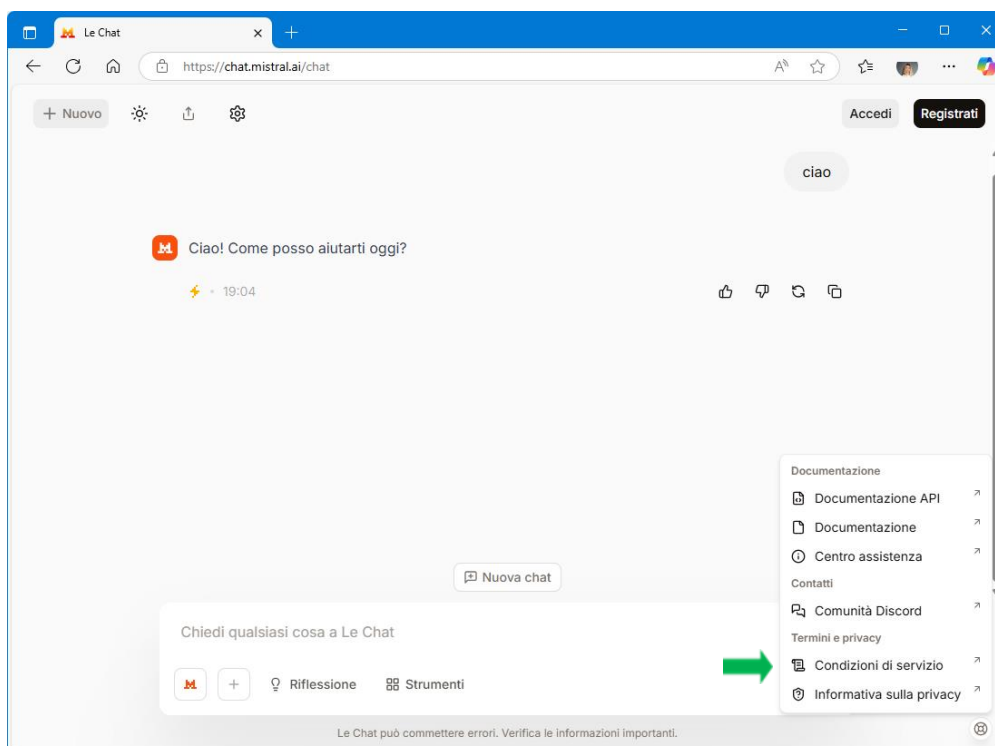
Le Chat

https://chat.mistral.ai/chat

+ Nuovo

Accedi

Registrati

ciao

Ciao! Come posso aiutarti oggi?

19:04

Documentazione

Documentazione API

Documentazione

Centro assistenza

Contatti

Comunità Discord

Termini e privacy

Condizioni di servizio

Informativa sulla privacy

Nuova chat

Chiedi qualsiasi cosa a Le Chat

Riflessione

Strumenti

Le Chat può commettere errori. Verifica le informazioni importanti.